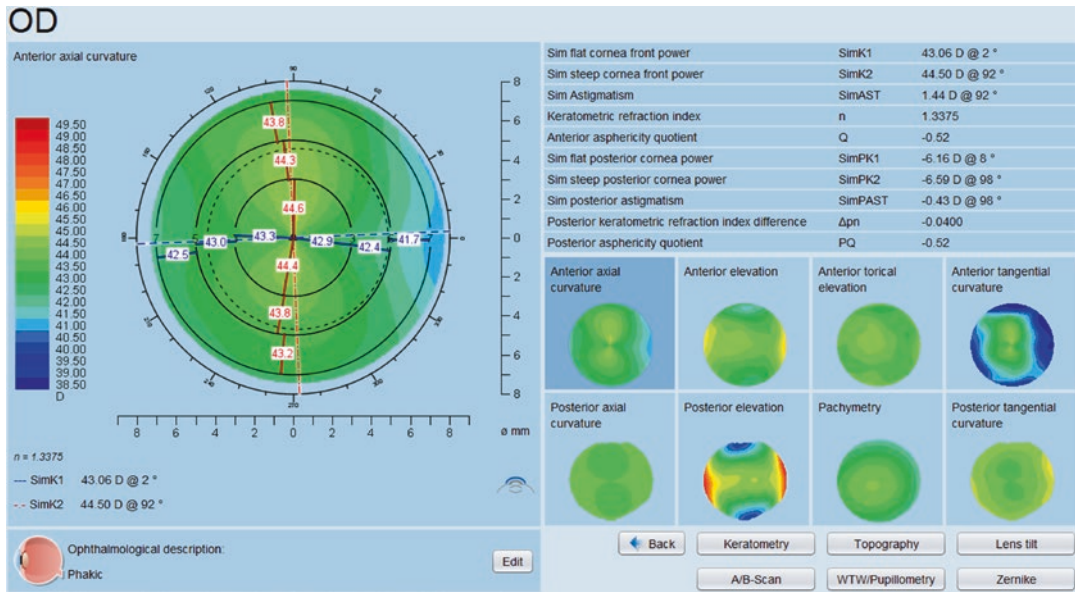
OD

Anterior axial curvature

49.50
49.00
48.50
48.00
47.50
47.00
46.50
46.00
45.50
45.00
44.50
44.00
43.50
43.00
42.50
42.00
41.50
41.00
40.50
40.00
39.50
39.00
38.50
D

90
120
150
180
210
240
270
300
330
0
60
30

43.8
44.3
44.6
43.0
43.3
42.9
42.4
41.7
42.5
44.4
43.8
43.2

8
6
4
2
0
2
4
6
8

8 6 4 2 0 2 4 6 8 ø mm

n = 1.3375
SimK1 43.06 D @ 2 °
SimK2 44.50 D @ 92 °

Ophthalmological description:
Phakic
Edit

| Sim flat cornea front power | SimK1 | 43.06 D @ 2 ° |
|---|---|---|
| Sim steep cornea front power | SimK2 | 44.50 D @ 92 ° |
| Sim Astigmatism | SimAST | 1.44 D @ 92 ° |
| Keratometric refraction index | n | 1.3375 |
| Anterior asphericity quotient | Q | -0.52 |
| Sim flat posterior cornea power | SimPK1 | -6.16 D @ 8 ° |
| Sim steep posterior cornea power | SimPK2 | -6.59 D @ 98 ° |
| Sim posterior astigmatism | SimPAST | -0.43 D @ 98 ° |
| Posterior keratometric refraction index difference | Δpn | -0.0400 |
| Posterior asphericity quotient | PQ | -0.52 |

Anterior axial curvature
Anterior elevation
Anterior torical elevation
Anterior tangential curvature
Posterior axial curvature
Posterior elevation
Pachymetry
Posterior tangential curvature

Back
Keratometry
Topography
Lens tilt
A/B-Scan
WTW/Pupillometry
Zernike